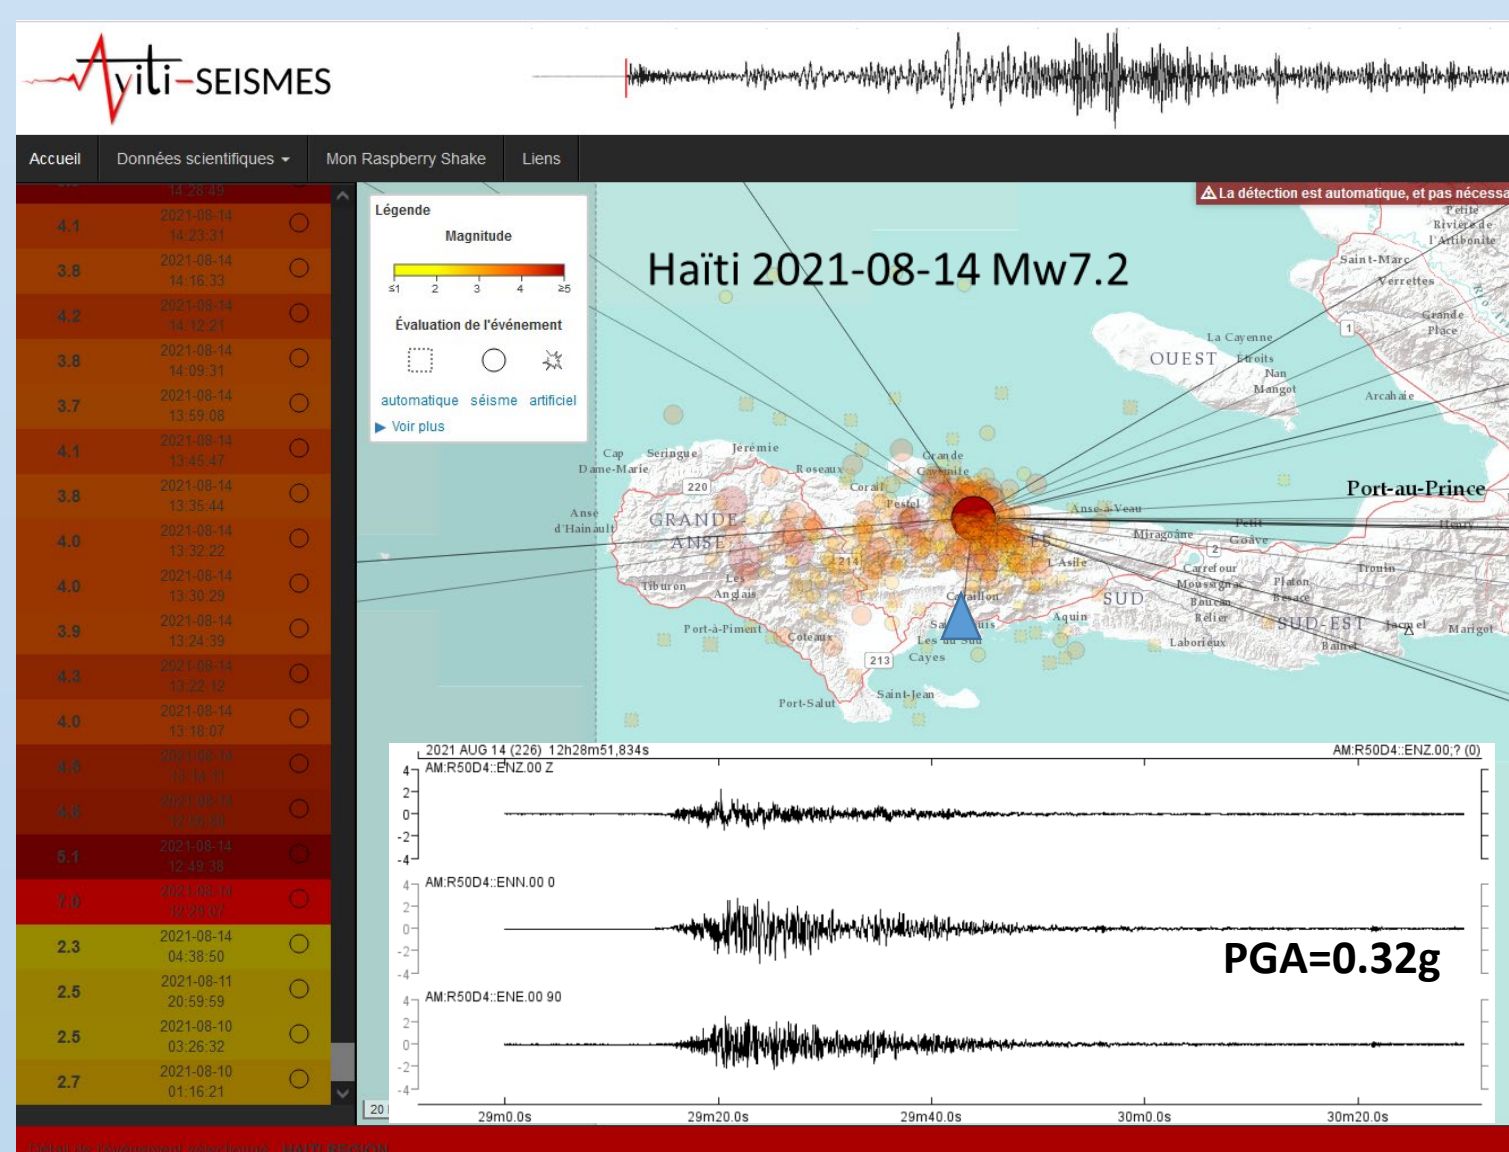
Ayiti-SEISMES

Accueil | Données scientifiques ▾ | Mon Raspberry Shake | Liens

14:28:49

| | | |
|---|---|---|
| 4.1 | 2021-08-14 14:23:31 | ○ |
| 3.8 | 2021-08-14 14:16:33 | ○ |
| 4.2 | 2021-08-14 14:12:21 | ○ |
| 3.8 | 2021-08-14 14:09:31 | ○ |
| 3.7 | 2021-08-14 13:59:08 | ○ |
| 4.1 | 2021-08-14 13:45:47 | ○ |
| 3.8 | 2021-08-14 13:35:44 | ○ |
| 4.0 | 2021-08-14 13:32:22 | ○ |
| 4.0 | 2021-08-14 13:30:29 | ○ |
| 3.9 | 2021-08-14 13:24:39 | ○ |
| 4.3 | 2021-08-14 13:22:12 | ○ |
| 4.0 | 2021-08-14 13:18:07 | ○ |
| 4.6 | 2021-08-14 13:14:31 | ○ |
| 4.8 | 2021-08-14 12:59:59 | ○ |
| 5.1 | 2021-08-14 12:49:38 | ○ |
| 7.0 | 2021-08-14 12:29:07 | ○ |
| 2.3 | 2021-08-14 04:38:50 | ○ |
| 2.5 | 2021-08-11 20:59:59 | ○ |
| 2.5 | 2021-08-10 03:26:32 | ○ |
| 2.7 | 2021-08-10 01:16:21 | ○ |

Légende
Magnitude
≤1 2 3 4 ≥5
Évaluation de l'événement
automatique séisme artificiel
▶ Voir plus

⚠ La détection est automatique, et pas nécessa

Haïti 2021-08-14 Mw7.2

Petite Rivière de l'Artibonite
Saint-Marc
Verrettes
Grande Place
La Cayenne
OUEST
Étroits
Nan Mangot
Arcahaie
Cap Dame-Marie
Seringue
Jérémie
Roseaux
Grande Cayemite
Corail
Pestel
220
Anse d'Hainault
GRANDE ANSE
Anse-à-Veau
Petit Goâve
Miragoâne
2
L'Asile
Port-au-Prince
Henry
Trouin
Carrefour Moussignac
Platon Besace
Baucan
Rélier
214
Tiburon
Les Anglais
Cavaillon
SUD
Aquin
SUD-EST
Jacmel
Marigot
Port-à-Piment
Coteaux
Saint-Louis
Les Cayes du Sud
213
Cayes
Laborieux
Bainet
Saint-Jean
Port-Salut
1
20

2021 AUG 14 (226) 12h28m51,834s
AM:R50D4::ENZ.00;? (0)
AM:R50D4::ENZ.00 Z
4 2 0 -2 -4
AM:R50D4::ENN.00 0
4 2 0 -2 -4
PGA=0.32g
AM:R50D4::ENE.00 90
4 2 0 -2 -4
29m0.0s 29m20.0s 29m40.0s 30m0.0s 30m20.0s

Détail de l'événement sélectionné : HAITI REGION